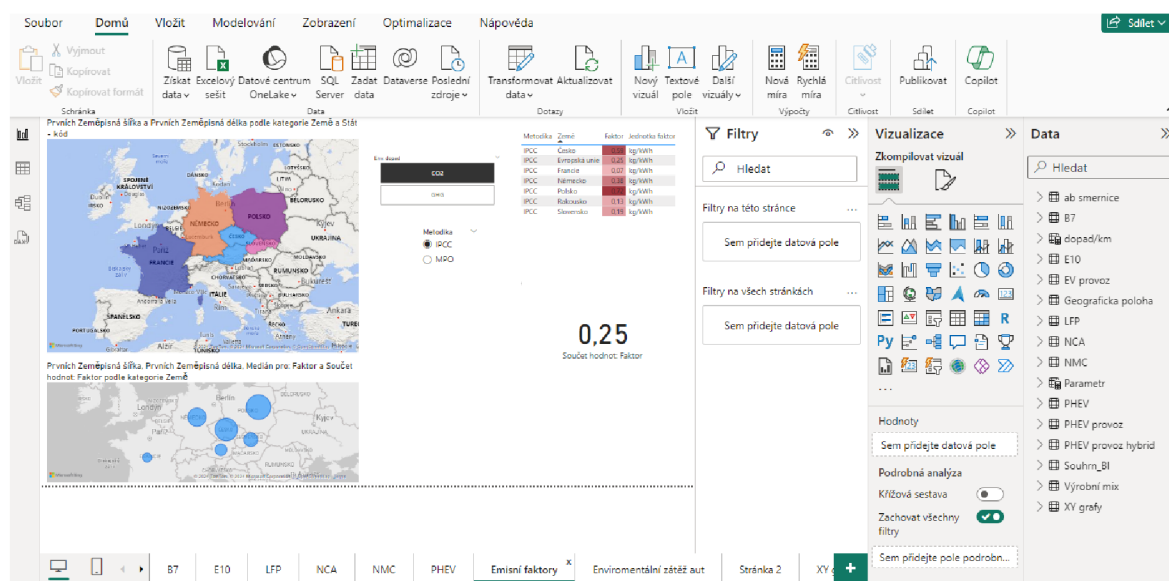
Soubor Domů Vložit Modelování Zobrazení Optimalizace Nápověda

Sdílet

Vložit Vyjmout Kopírovat Kopírovat formát
Schránka

Získat data Excelový sešit Datové centrum OneLake SQL Server Zadat data Dataverse Poslední zdroje
Data

Transformovat data Aktualizovat
Dotazy

Nový vizuál Textové pole Další vizuály
Vložit

Nová míra Rychlá míra
Výpočty

Citlivost
Citlivost

Publikovat
Sdílet

Copilot
Copilot

Prvních Zeměpisná šířka a Prvních Zeměpisná délka podle kategorie Země a Stát - kód

SPOJENÉ KRÁLOVSTVÍ
NĚMECKO
POLSKO
BĚLORUSKO
ČESKO
UKRAJINA
FRANCIE
Paříž
RUMUNSKO
ITÁLIE
ŠPANĚLSKO

| Metodika | Země | Faktor | Jednotka faktor |
|---|---|---|---|
| IPCC | Česko | 0,25 | kg/kWh |
| IPCC | Evropská unie | 0,25 | kg/kWh |
| IPCC | Francie | 0,07 | kg/kWh |
| IPCC | Německo | 0,38 | kg/kWh |
| IPCC | Polsko | 0,74 | kg/kWh |
| IPCC | Rakousko | 0,13 | kg/kWh |
| IPCC | Slovensko | 0,19 | kg/kWh |

CO2

Metodika
IPCC
MPO

0,25
Součet hodnot: Faktor

Prvních Zeměpisná šířka, Prvních Zeměpisná délka, Medián pro: Faktor a Součet hodnot: Faktor podle kategorie Země

London
Berlin
Paris

Filtry
Hledat
Filtry na této stránce
Sem přidejte datová pole
Filtry na všech stránkách
Sem přidejte datová pole

Vizualizace
Zkompilovat vizuál
Hodnoty
Sem přidejte datová pole
Podrobná analýza
Křížová sestava
Zachovat všechny filtry
Sem přidejte pole podrobn...

Data
Hledat
ab smernice
B7
dopad/km
E10
EV provoz
Geograficka poloha
LFP
NCA
NMC
Parametr
PHEV
PHEV provoz
PHEV provoz hybrid
Souhrn_BI
Výrobní mix
XY grafy

B7 E10 LFP NCA NMC PHEV Emisní faktory Enviromentální zátěž aut Stránka 2 XY g